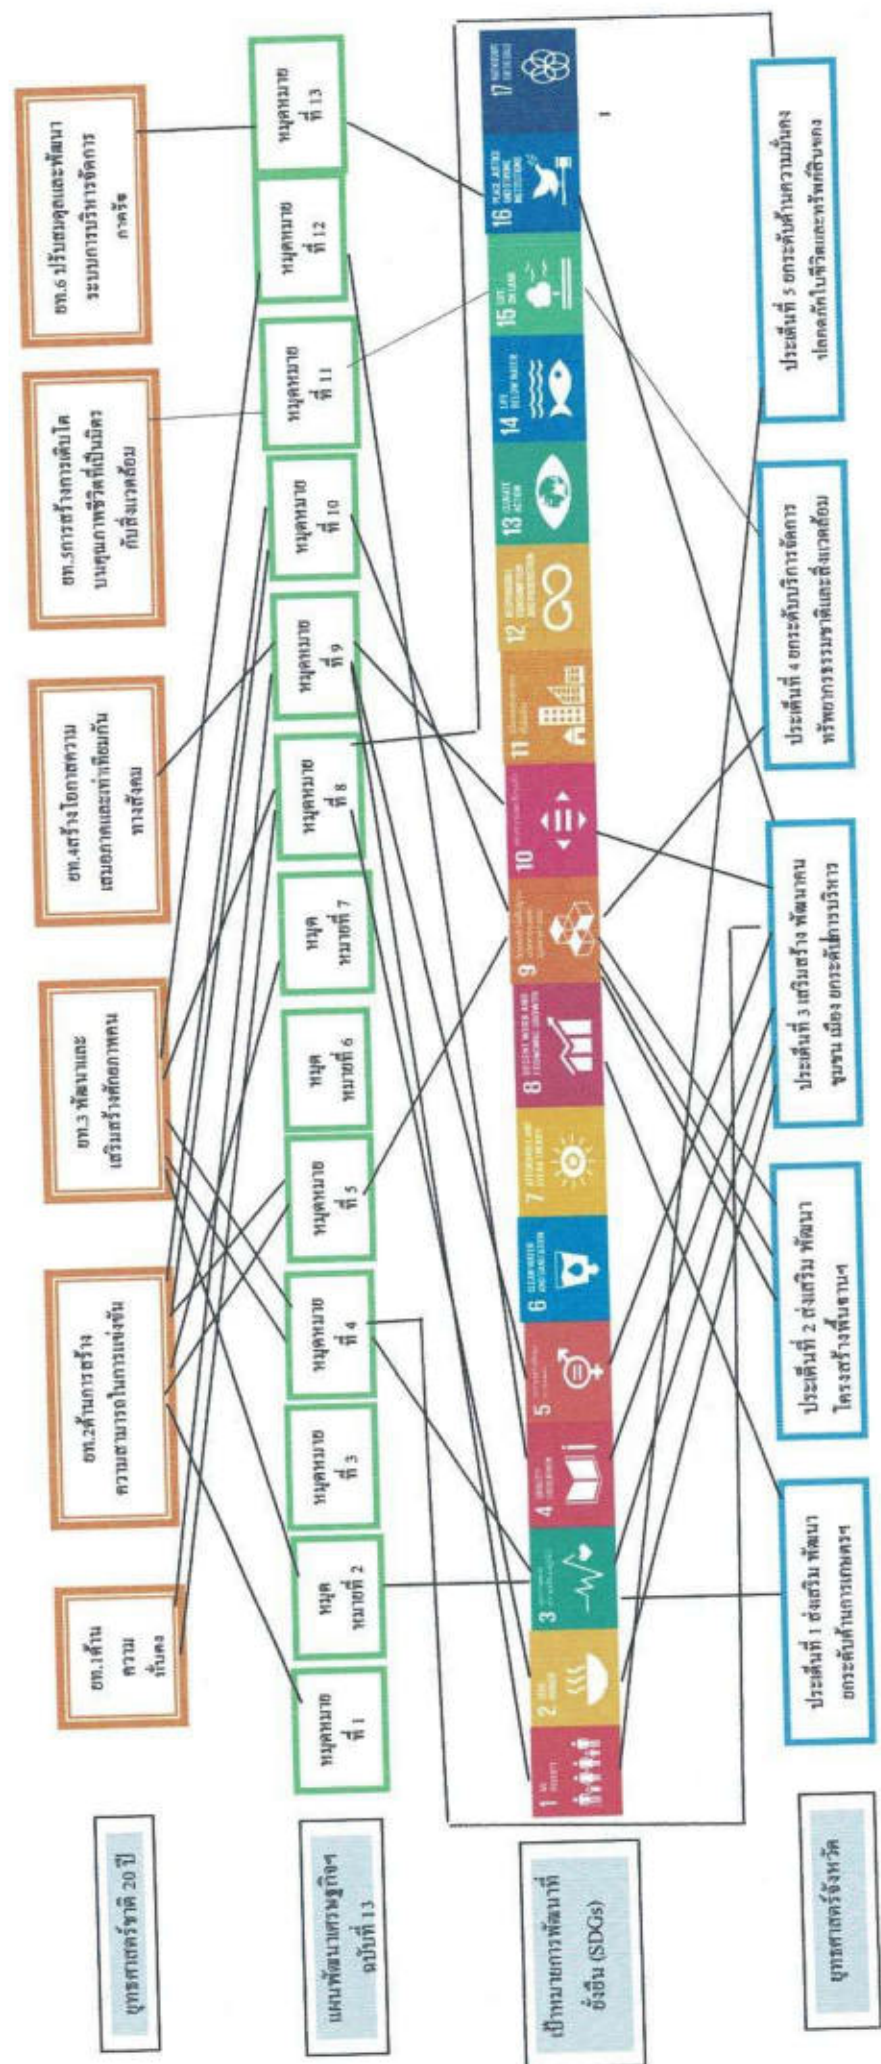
ยุทธศาสตร์ชาติ 20 ปี

ยท.1ด้านความมั่นคง

ยท.2ด้านการสร้างความสามารถในการแข่งขัน

ยท.3 พัฒนาและเสริมสร้างศักยภาพคน

ยท.4สร้างโอกาสความเสมอภาคและเท่าเทียมกันทางสังคม

ยท.5การสร้างการเติบโตบนคุณภาพชีวิตที่เป็นมิตรกับสิ่งแวดล้อม

ยท.6 ปรับสมดุลและพัฒนาระบบการบริหารจัดการภาครัฐ

แผนพัฒนาเศรษฐกิจฯ ฉบับที่ 13

หมุดหมายที่ 1

หมุดหมายที่ 2

หมุดหมายที่ 3

หมุดหมายที่ 4

หมุดหมายที่ 5

หมุดหมายที่ 6

หมุดหมายที่ 7

หมุดหมายที่ 8

หมุดหมายที่ 9

หมุดหมายที่ 10

หมุดหมายที่ 11

หมุดหมายที่ 12

หมุดหมายที่ 13

เป้าหมายการพัฒนาที่ยั่งยืน (SDGs)

1 NO POVERTY
2 ZERO HUNGER
3 GOOD HEALTH AND WELL-BEING
4 QUALITY EDUCATION
5 GENDER EQUALITY
6 CLEAN WATER AND SANITATION
7 AFFORDABLE AND CLEAN ENERGY
8 DECENT WORK AND ECONOMIC GROWTH
9 INDUSTRY, INNOVATION AND INFRASTRUCTURE
10 REDUCED INEQUALITIES
11 SUSTAINABLE CITIES AND COMMUNITIES
12 RESPONSIBLE CONSUMPTION AND PRODUCTION
13 CLIMATE ACTION
14 LIFE BELOW WATER
15 LIFE ON LAND
16 PEACE, JUSTICE AND STRONG INSTITUTIONS
17 PARTNERSHIPS FOR THE GOALS

ยุทธศาสตร์จังหวัด

ประเด็นที่ 1 ส่งเสริม พัฒนา ยกระดับด้านการเกษตร

ประเด็นที่ 2 ส่งเสริม พัฒนา โครงสร้างพื้นฐานฯ

ประเด็นที่ 3 เสริมสร้าง พัฒนาคน ชุมชน เมือง ยกระดับการบริหาร

ประเด็นที่ 4 ยกระดับบริการจัดการทรัพยากรธรรมชาติและสิ่งแวดล้อม

ประเด็นที่ 5 ยกระดับด้านความมั่นคง ปลอดภัยในชีวิตและทรัพย์สินฯลฯ

1